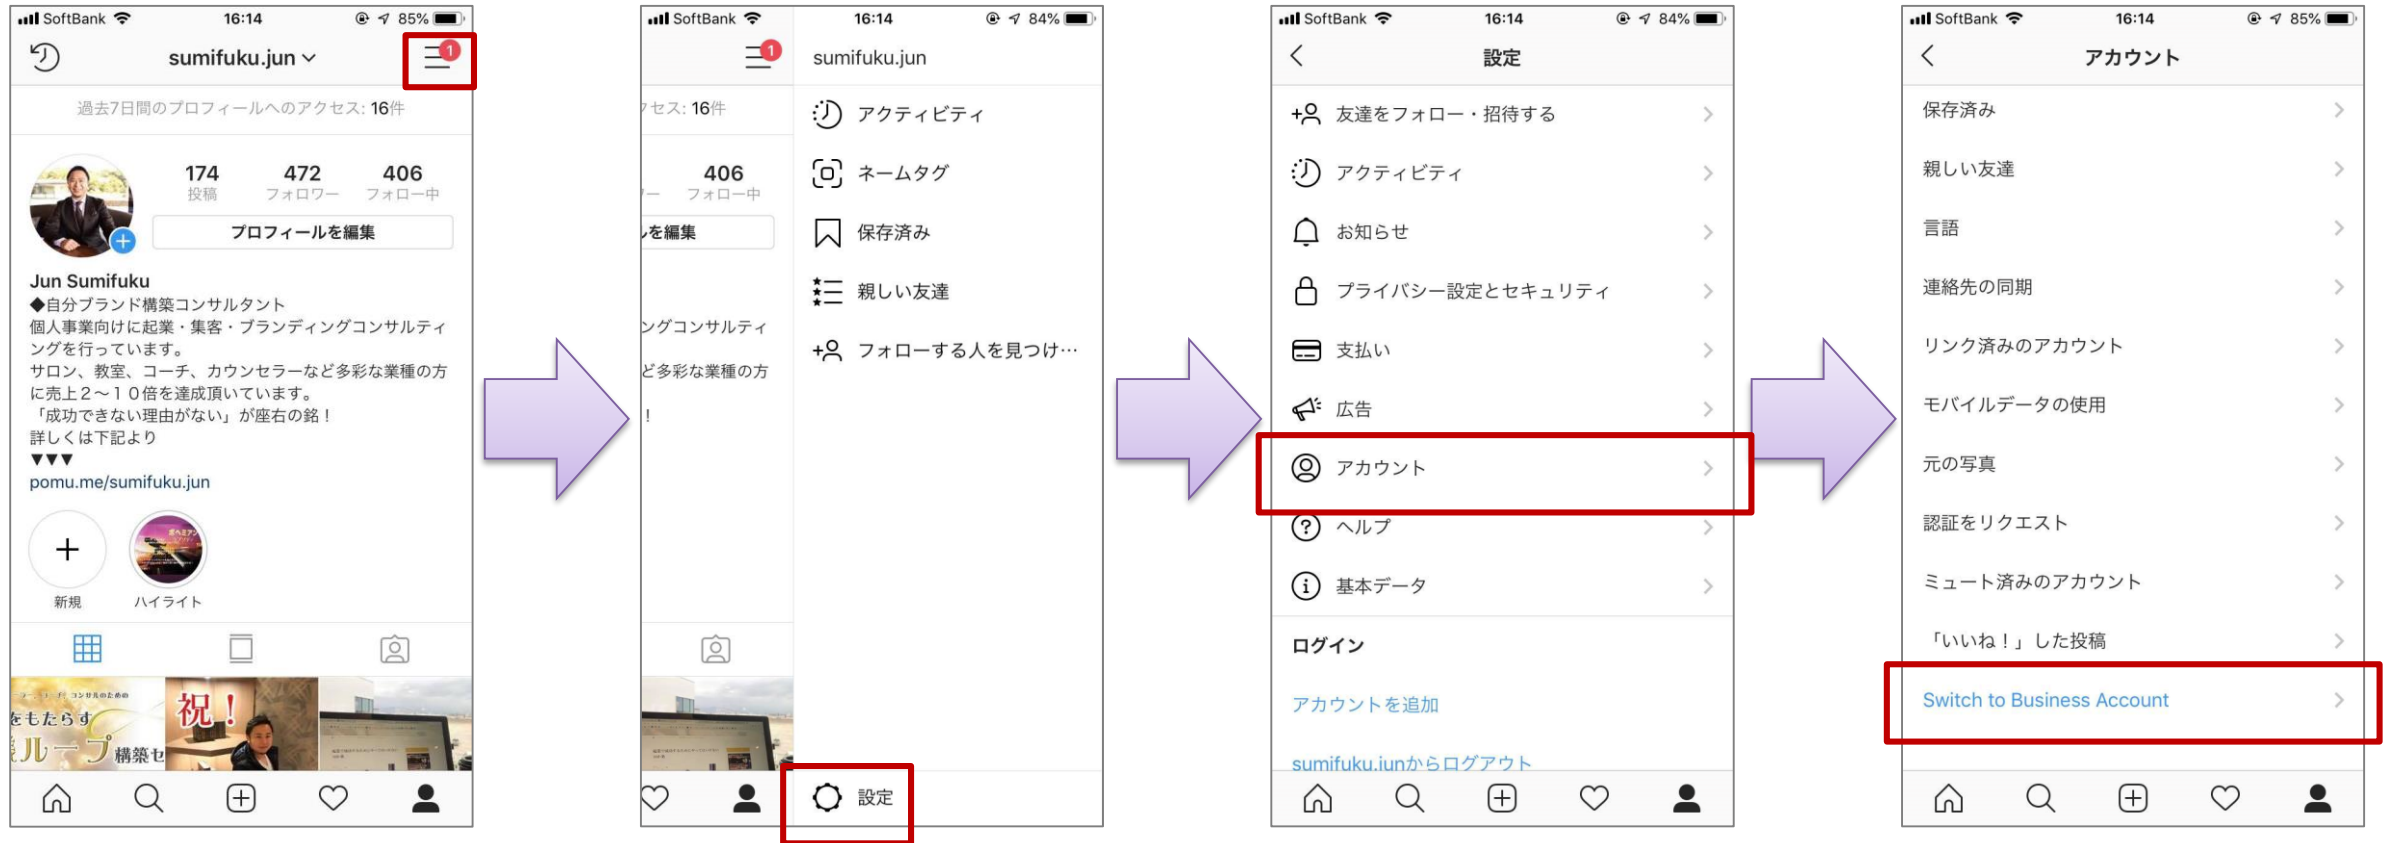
SoftBank 16:14 85%

sumifuku.jun

1

過去7日間のプロフィールへのアクセス: 16件

174 投稿
472 フォロワー
406 フォロー中

プロフィールを編集

Jun Sumifuku
◆自分ブランド構築コンサルタント
個人事業向けに起業・集客・ブランディングコンサルティングを行っています。
サロン、教室、コーチ、カウンセラーなど多彩な業種の方に売上２〜１０倍を達成頂いています。
「成功できない理由がない」が座右の銘！
詳しくは下記より
▼▼▼
pomu.me/sumifuku.jun

新規
ハイライト

祝！

SoftBank 16:14 84%

1

sumifuku.jun

アクティビティ
ネームタグ
保存済み
親しい友達
フォローする人を見つけ…

ャセス: 16件
406
フォロー中
を編集
ングコンサルティ
ど多彩な業種の方
!

設定

SoftBank 16:14 84%

設定

友達をフォロー・招待する
アクティビティ
お知らせ
プライバシー設定とセキュリティ
支払い
広告
アカウント
ヘルプ
基本データ

ログイン

アカウントを追加

sumifuku.junからログアウト

SoftBank 16:14 85%

アカウント

保存済み
親しい友達
言語
連絡先の同期
リンク済みのアカウント
モバイルデータの使用
元の写真
認証をリクエスト
ミュート済みのアカウント
「いいね！」した投稿
Switch to Business Account